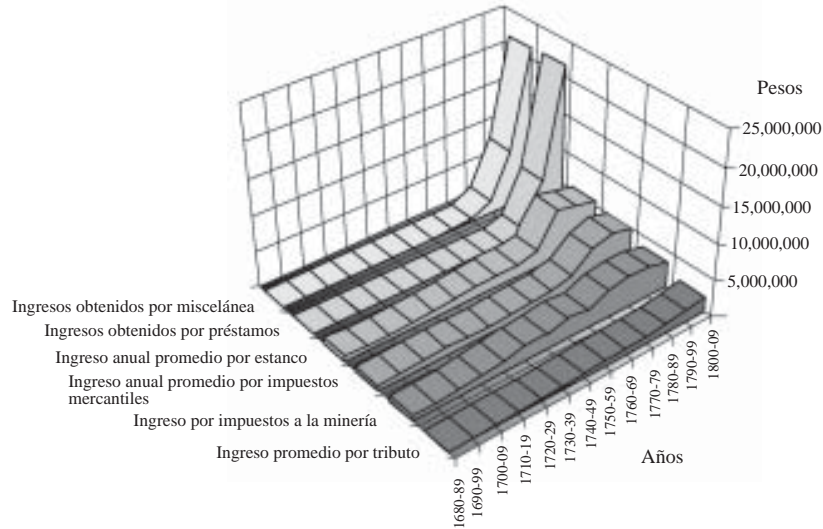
Pesos

25,000,000

20,000,000

15,000,000

10,000,000

5,000,000

Ingresos obtenidos por miscelánea

Ingresos obtenidos por préstamos

Ingreso anual promedio por estanco

Ingreso anual promedio por impuestos mercantiles

Ingreso por impuestos a la minería

Ingreso promedio por tributo

Años

1680-89
1690-99
1700-09
1710-19
1720-29
1730-39
1740-49
1750-59
1760-69
1770-79
1780-89
1790-99
1800-09